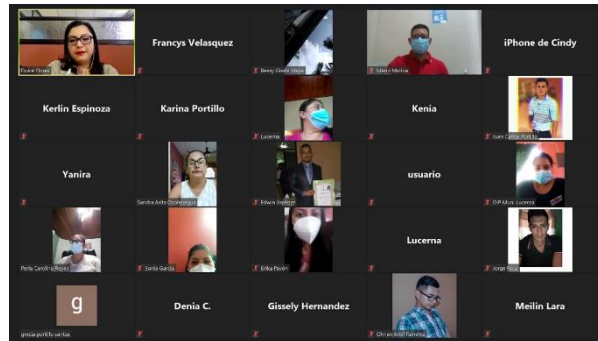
Elaine Olivera

Francys Velasquez

Betsy Gisela Mejia

Marvin Molina

iPhone de Cindy

Kerlin Espinoza

Karina Portillo

Lucerna

Kenia

Juan Carlos Portillo

Yanira

Sandra Anita Orellana

Edwin Jimenez

usuario

DIP Mari Lucerna

Perla Carolina Reyes

Sonia Garcia

Erika Pavón

Lucerna

Jorge Ruiz

g

grecia portillo santos

Denia C.

Gissely Hernandez

Obram Ariel Ramirez

Meilin Lara